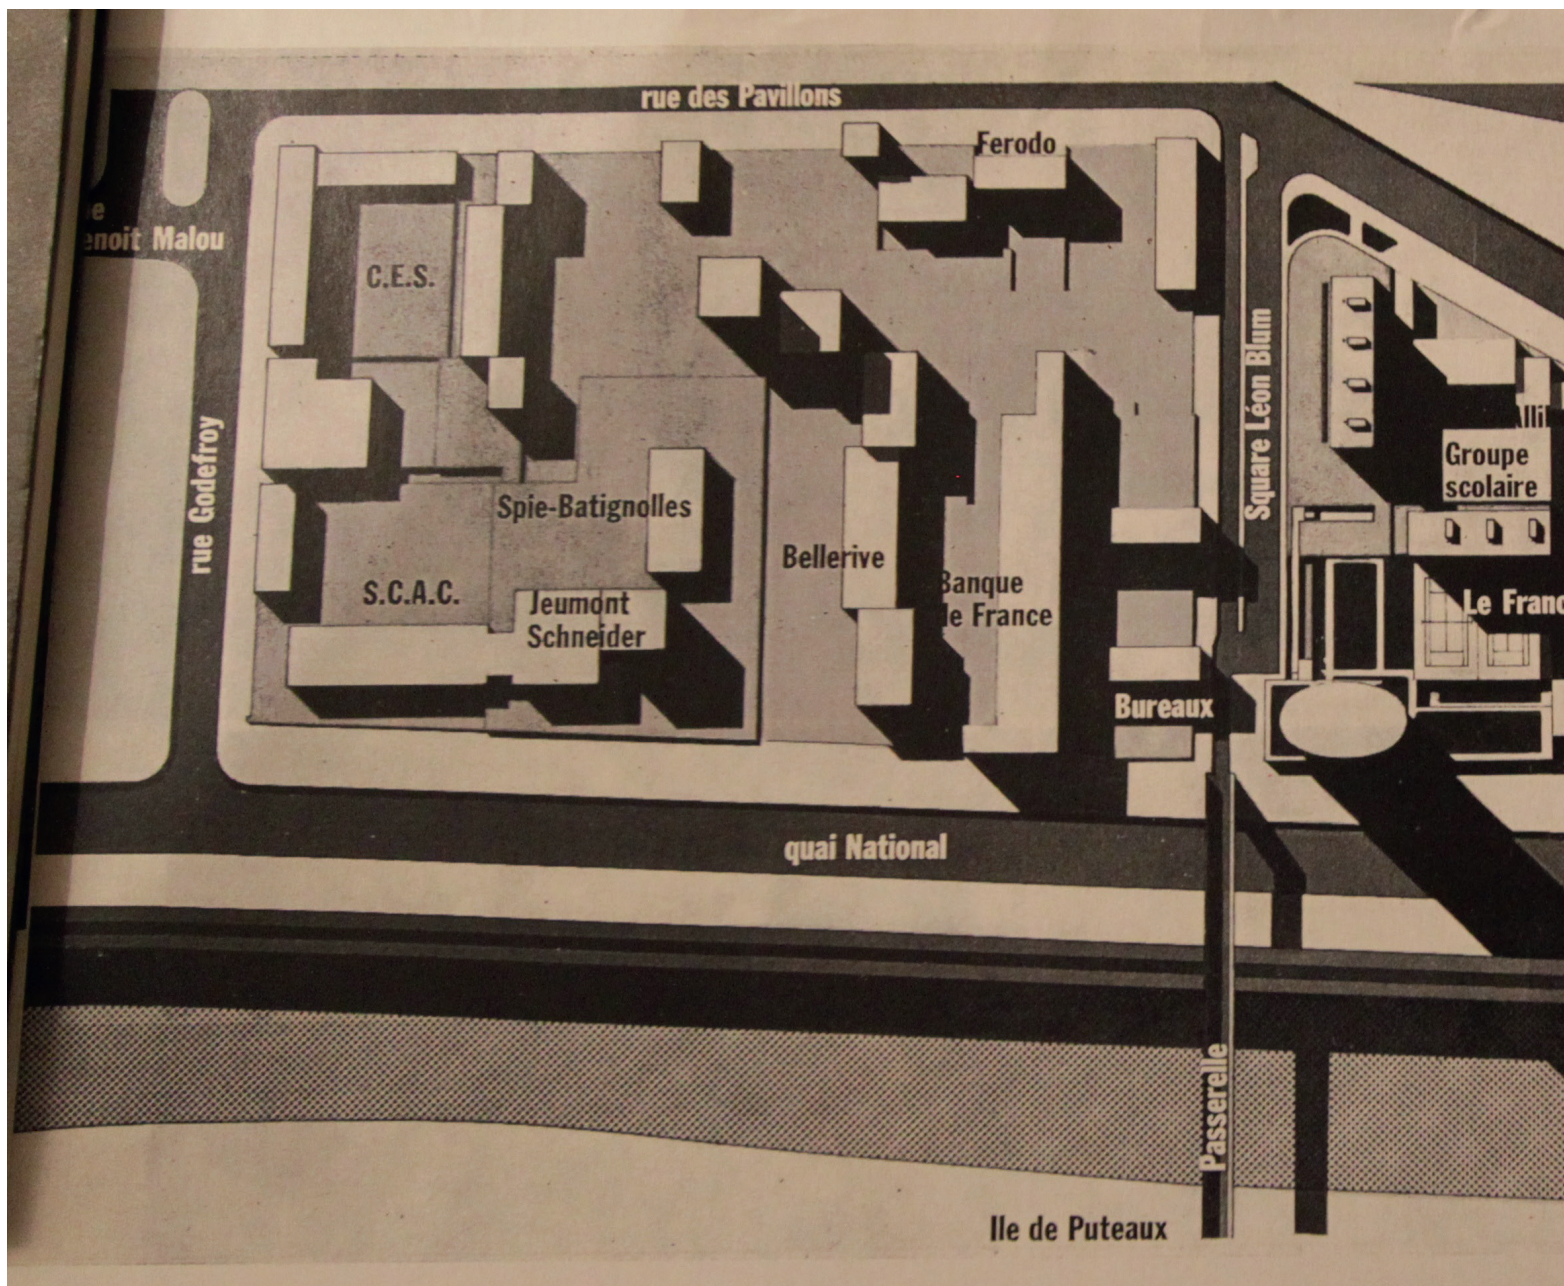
rue des Pavillons

Ferodo

e
enoit Malou

C.E.S.

rue Godefroy

Square Léon Blum

Groupe scolaire

Spie-Batignolles

Bellerive

S.C.A.C.

Jeumont Schneider

Banque le France

Le Franc

Bureaux

quai National

Passerelle

Ile de Puteaux